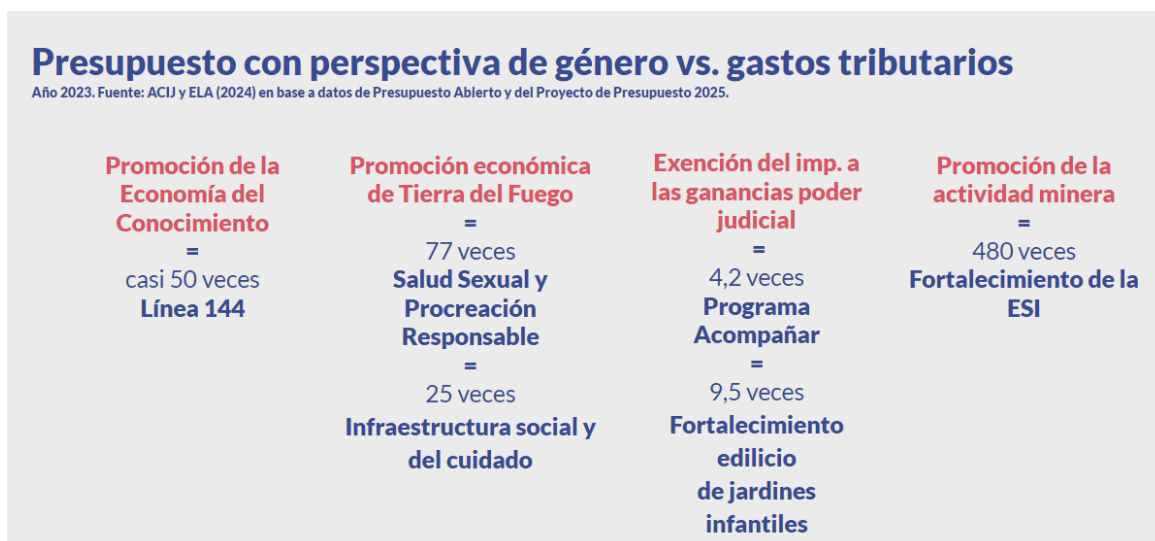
Presupuesto con perspectiva de género vs. gastos tributarios
Año 2023. Fuente: ACIJ y ELA (2024) en base a datos de Presupuesto Abierto y del Proyecto de Presupuesto 2025.

Promoción de la Economía del Conocimiento
=
casi 50 veces
Línea 144

Promoción económica de Tierra del Fuego
=
77 veces
Salud Sexual y Procreación Responsable
=
25 veces
Infraestructura social y del cuidado

Exención del imp. a las ganancias poder judicial
=
4,2 veces
Programa Acompañar
=
9,5 veces
Fortalecimiento edilicio de jardines infantiles

Promoción de la actividad minera
=
480 veces
Fortalecimiento de la ESI